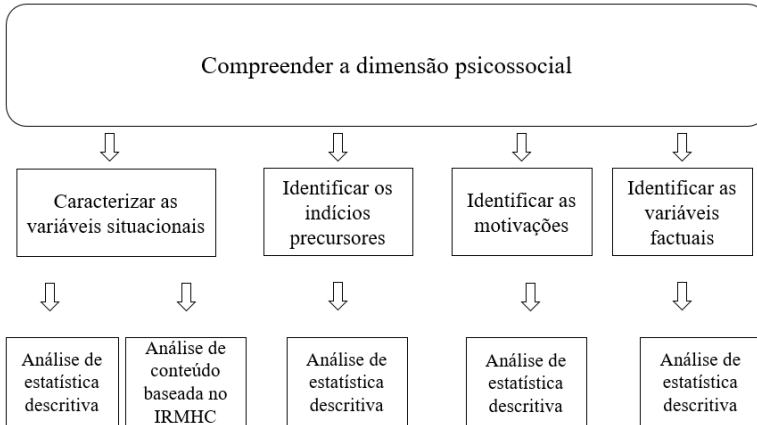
Compreender a dimensão psicossocial

Caracterizar as variáveis situacionais

Identificar os indícios precursores

Identificar as motivações

Identificar as variáveis factuais

Análise de estatística descritiva

Análise de conteúdo baseada no IRMHC

Análise de estatística descritiva

Análise de estatística descritiva

Análise de estatística descritiva